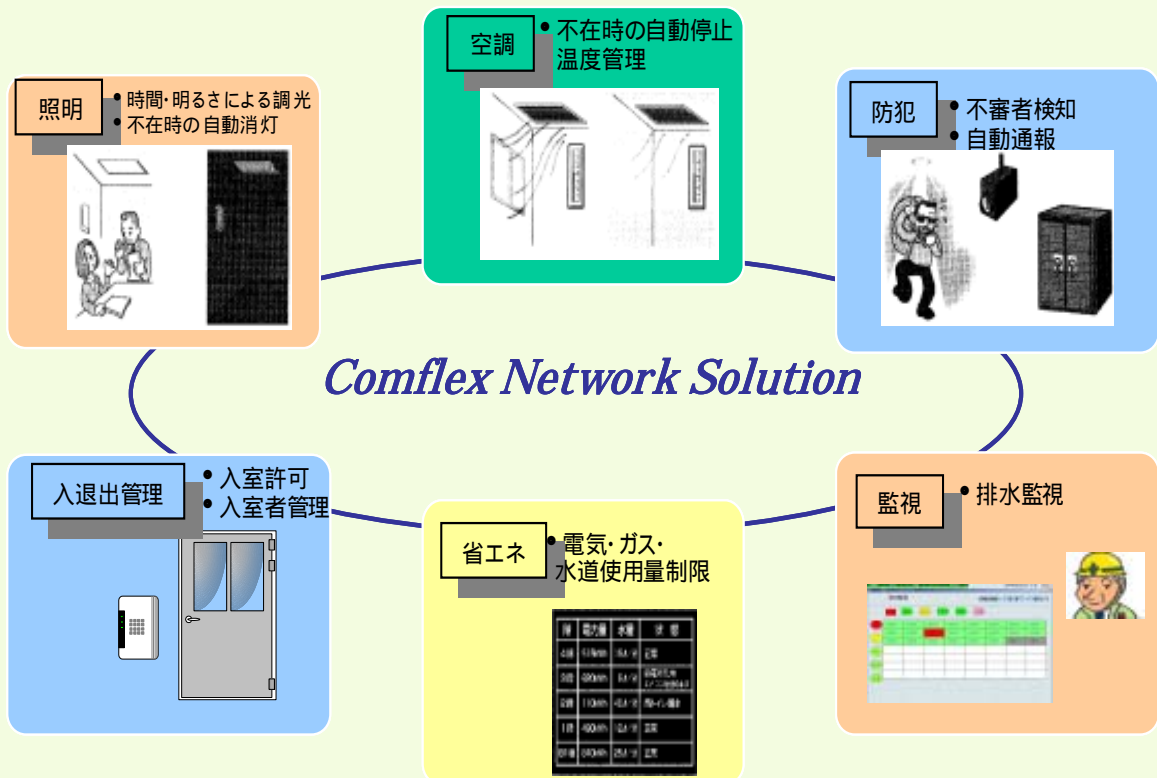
空調
• 不在時の自動停止
温度管理

照明
• 時間･明るさによる調光
• 不在時の自動消灯

防犯
• 不審者検知
• 自動通報

Comflex Network Solution

入退出管理
• 入室許可
• 入室者管理

省エネ
• 電気･ガス･
水道使用量制限

監視
• 排水監視